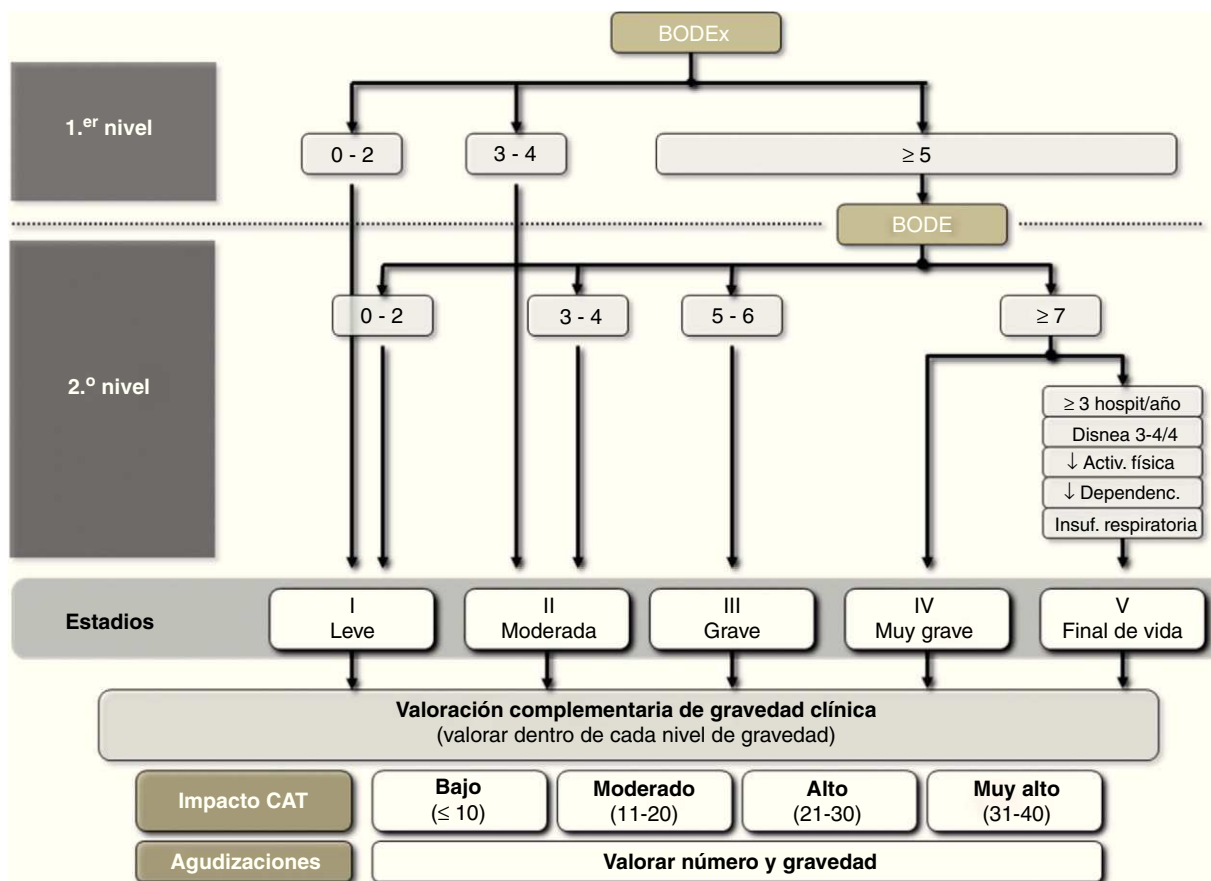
BODEx

1.$^{er}$ nivel

0 - 2

3 - 4

$\geq 5$

BODE

2.$^{o}$ nivel

0 - 2

3 - 4

5 - 6

$\geq 7$

$\geq 3$ hospit/año

Disnea 3-4/4

$\downarrow$ Activ. física

$\downarrow$ Dependenc.

Insuf. respiratoria

Estadios

I
Leve

II
Moderada

III
Grave

IV
Muy grave

V
Final de vida

Valoración complementaria de gravedad clínica
(valorar dentro de cada nivel de gravedad)

| Impacto CAT | Bajo ($\leq 10$) | Moderado (11-20) | Alto (21-30) | Muy alto (31-40) |
|---|---|---|---|---|
| Agudizaciones | Valorar número y gravedad | | | |